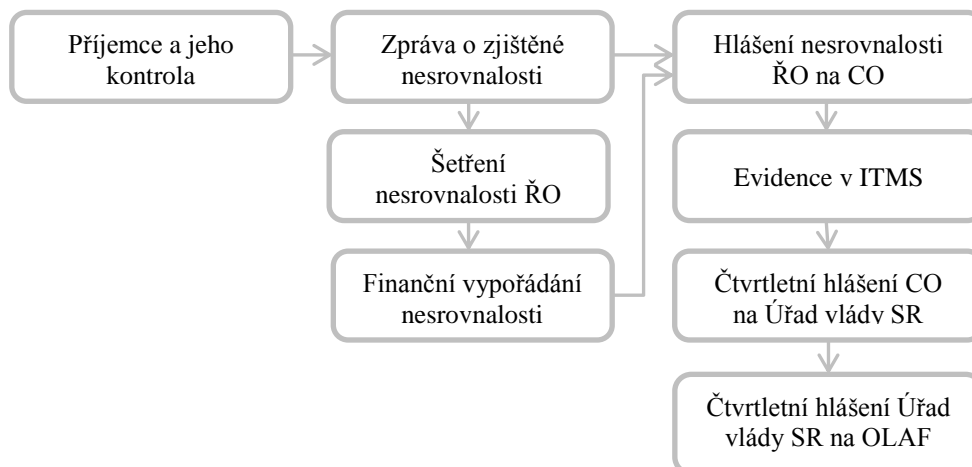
Příjemce a jeho kontrola

Zpráva o zjištěné nesrovnalosti

Šetření nesrovnalosti ŘO

Finanční vypořádání nesrovnalosti

Hlášení nesrovnalosti ŘO na CO

Evidence v ITMS

Čtvrtletní hlášení CO na Úřad vlády SR

Čtvrtletní hlášení Úřad vlády SR na OLAF